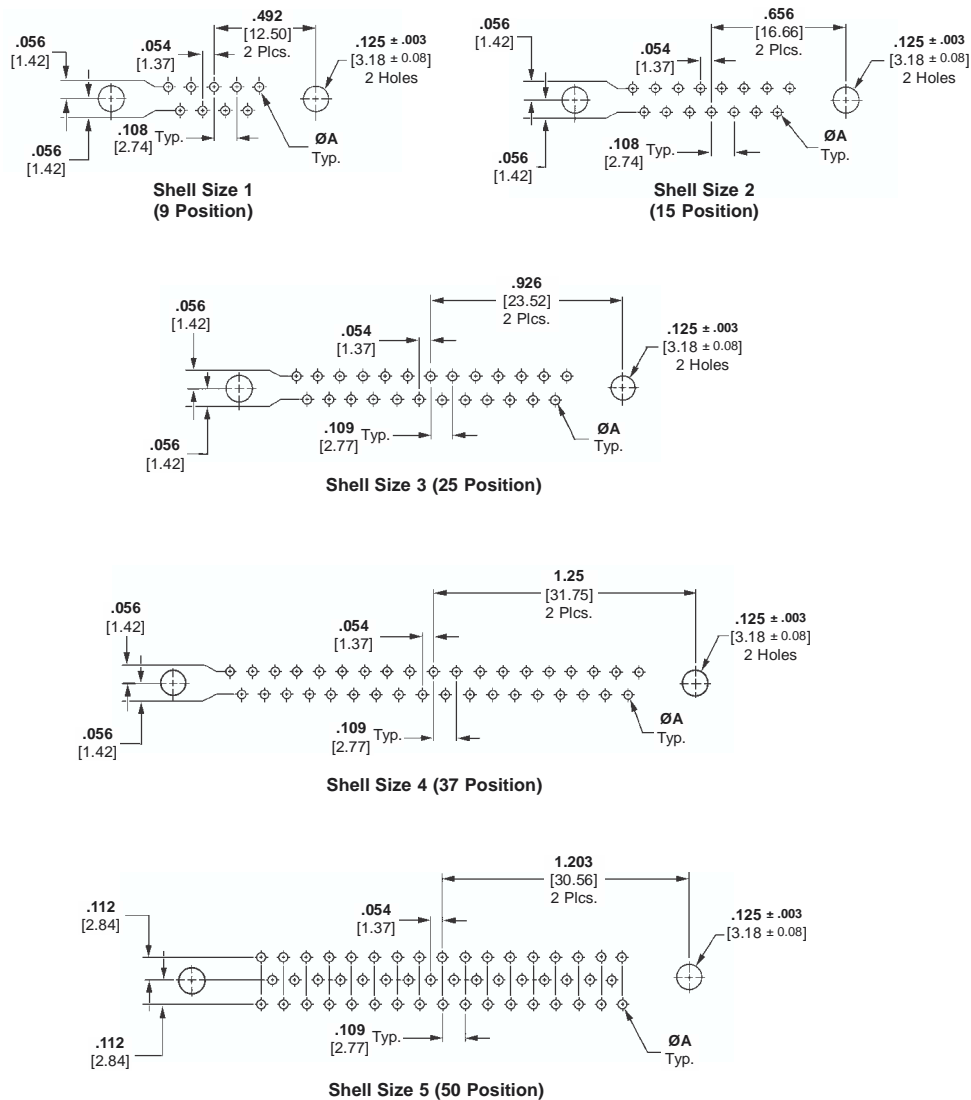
.056
[1.42]

.054
[1.37]

.492
[12.50]
2 Plcs.

.125 ± .003
[3.18 ± 0.08]
2 Holes

.108
[2.74]
Typ.

ØA
Typ.

.056
[1.42]

Shell Size 1
(9 Position)

.056
[1.42]

.054
[1.37]

.656
[16.66]
2 Plcs.

.125 ± .003
[3.18 ± 0.08]
2 Holes

.108
[2.74]
Typ.

ØA
Typ.

.056
[1.42]

Shell Size 2
(15 Position)

.056
[1.42]

.054
[1.37]

.926
[23.52]
2 Plcs.

.125 ± .003
[3.18 ± 0.08]
2 Holes

.109
[2.77]
Typ.

ØA
Typ.

.056
[1.42]

Shell Size 3 (25 Position)

.056
[1.42]

.054
[1.37]

1.25
[31.75]
2 Plcs.

.125 ± .003
[3.18 ± 0.08]
2 Holes

.109
[2.77]
Typ.

ØA
Typ.

.056
[1.42]

Shell Size 4 (37 Position)

.112
[2.84]

.054
[1.37]

1.203
[30.56]
2 Plcs.

.125 ± .003
[3.18 ± 0.08]

.109
[2.77]
Typ.

ØA
Typ.

.112
[2.84]

Shell Size 5 (50 Position)